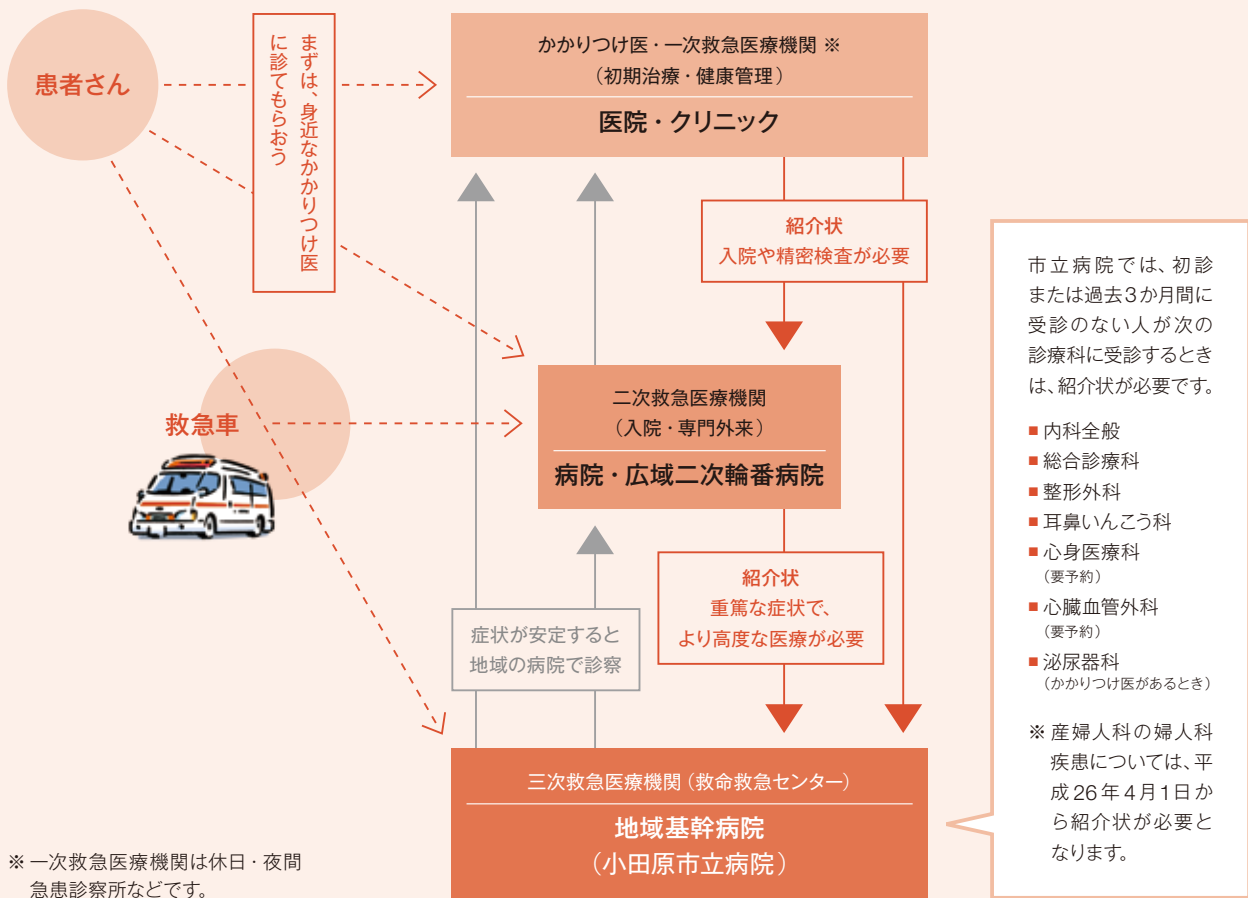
患者さん

まずは、身近なかかりつけ医に診てもらおう

かかりつけ医・一次救急医療機関 ※
（初期治療・健康管理）

医院・クリニック

紹介状
入院や精密検査が必要

救急車

二次救急医療機関
（入院・専門外来）

病院・広域二次輪番病院

紹介状
重篤な症状で、
より高度な医療が必要

症状が安定すると
地域の病院で診察

三次救急医療機関（救命救急センター）

地域基幹病院
（小田原市立病院）

※ 一次救急医療機関は休日・夜間急患診察所などです。

市立病院では、初診または過去3か月間に受診のない人が次の診療科に受診するときは、紹介状が必要です。

■ 内科全般
■ 総合診療科
■ 整形外科
■ 耳鼻いんこう科
■ 心身医療科
（要予約）
■ 心臓血管外科
（要予約）
■ 泌尿器科
（かかりつけ医があるとき）

※ 産婦人科の婦人科疾患については、平成26年4月1日から紹介状が必要となります。